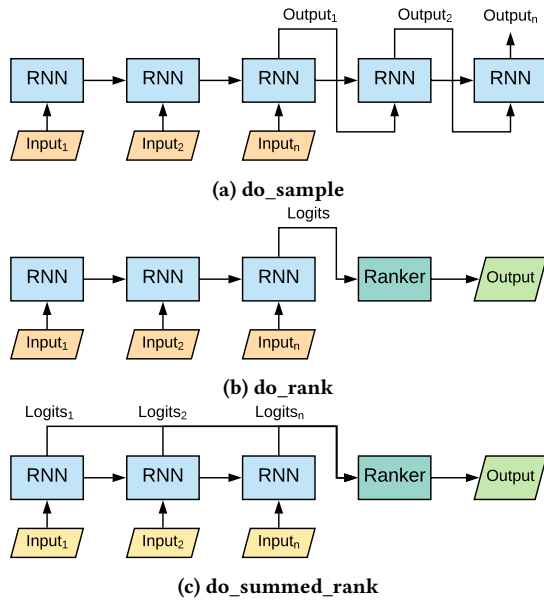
Output$_1$ Output$_2$ Output$_n$

RNN RNN RNN RNN RNN

Input$_1$ Input$_2$ Input$_n$

(a) do_sample

Logits

RNN RNN RNN Ranker Output

Input$_1$ Input$_2$ Input$_n$

(b) do_rank

Logits$_1$ Logits$_2$ Logits$_n$

RNN RNN RNN Ranker Output

Input$_1$ Input$_2$ Input$_n$

(c) do_summed_rank